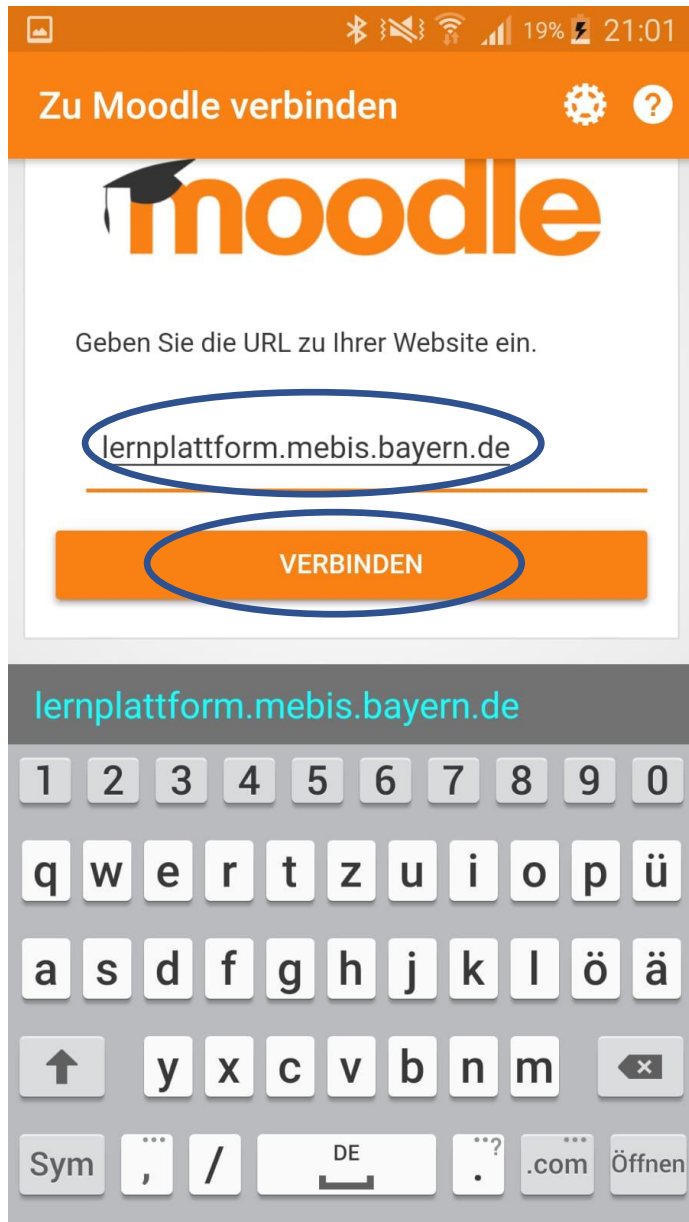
19% 21:01

Zu Moodle verbinden

moodle

Geben Sie die URL zu Ihrer Website ein.

lernplattform.mebis.bayern.de

VERBINDEN

lernplattform.mebis.bayern.de

1 2 3 4 5 6 7 8 9 0
q w e r t z u i o p ü
a s d f g h j k l ö ä
y x c v b n m
Sym , / DE . .com Öffnen